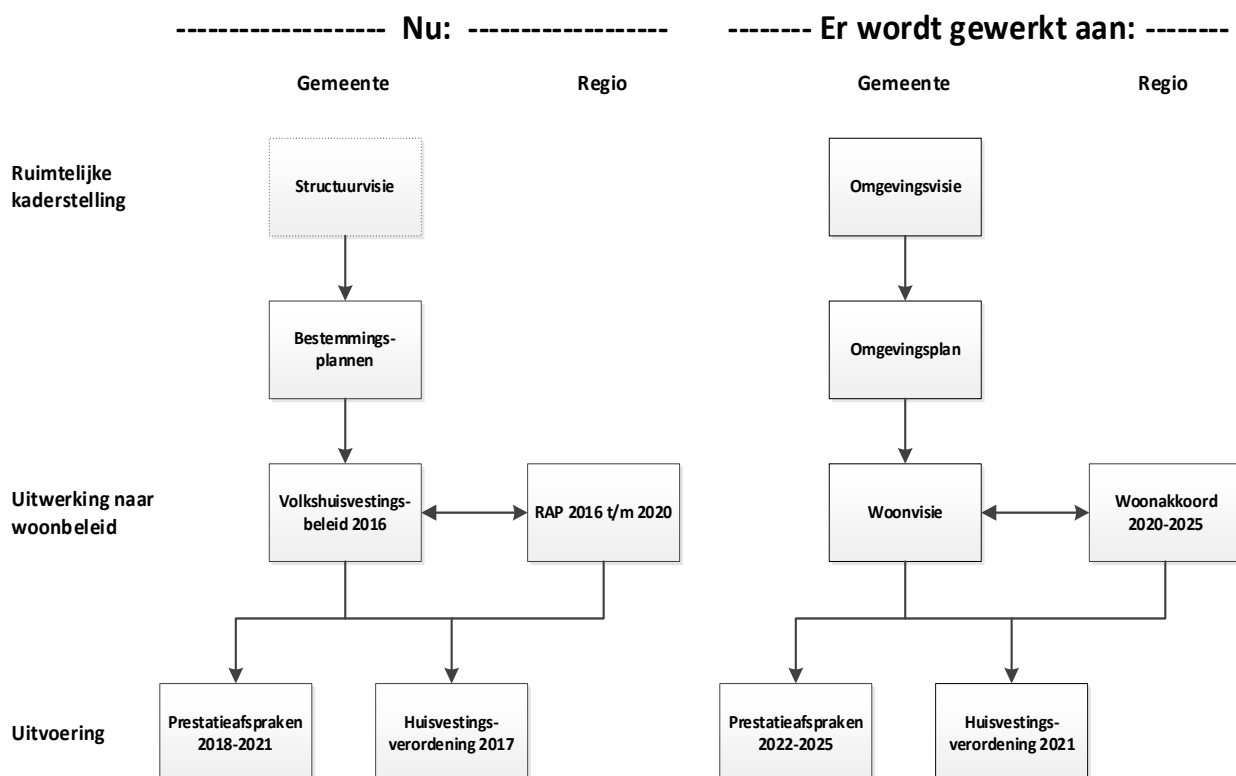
------------------- Nu: ------------------

-------- Er wordt gewerkt aan: --------

Gemeente

Regio

Gemeente

Regio

Ruimtelijke kaderstelling

Structuurvisie

Omgevingsvisie

Bestemmingsplannen

Omgevingsplan

Uitwerking naar woonbeleid

Volkshuisvestingsbeleid 2016

RAP 2016 t/m 2020

Woonvisie

Woonakkoord 2020-2025

Uitvoering

Prestatieafspraken 2018-2021

Huisvestingsverordening 2017

Prestatieafspraken 2022-2025

Huisvestingsverordening 2021